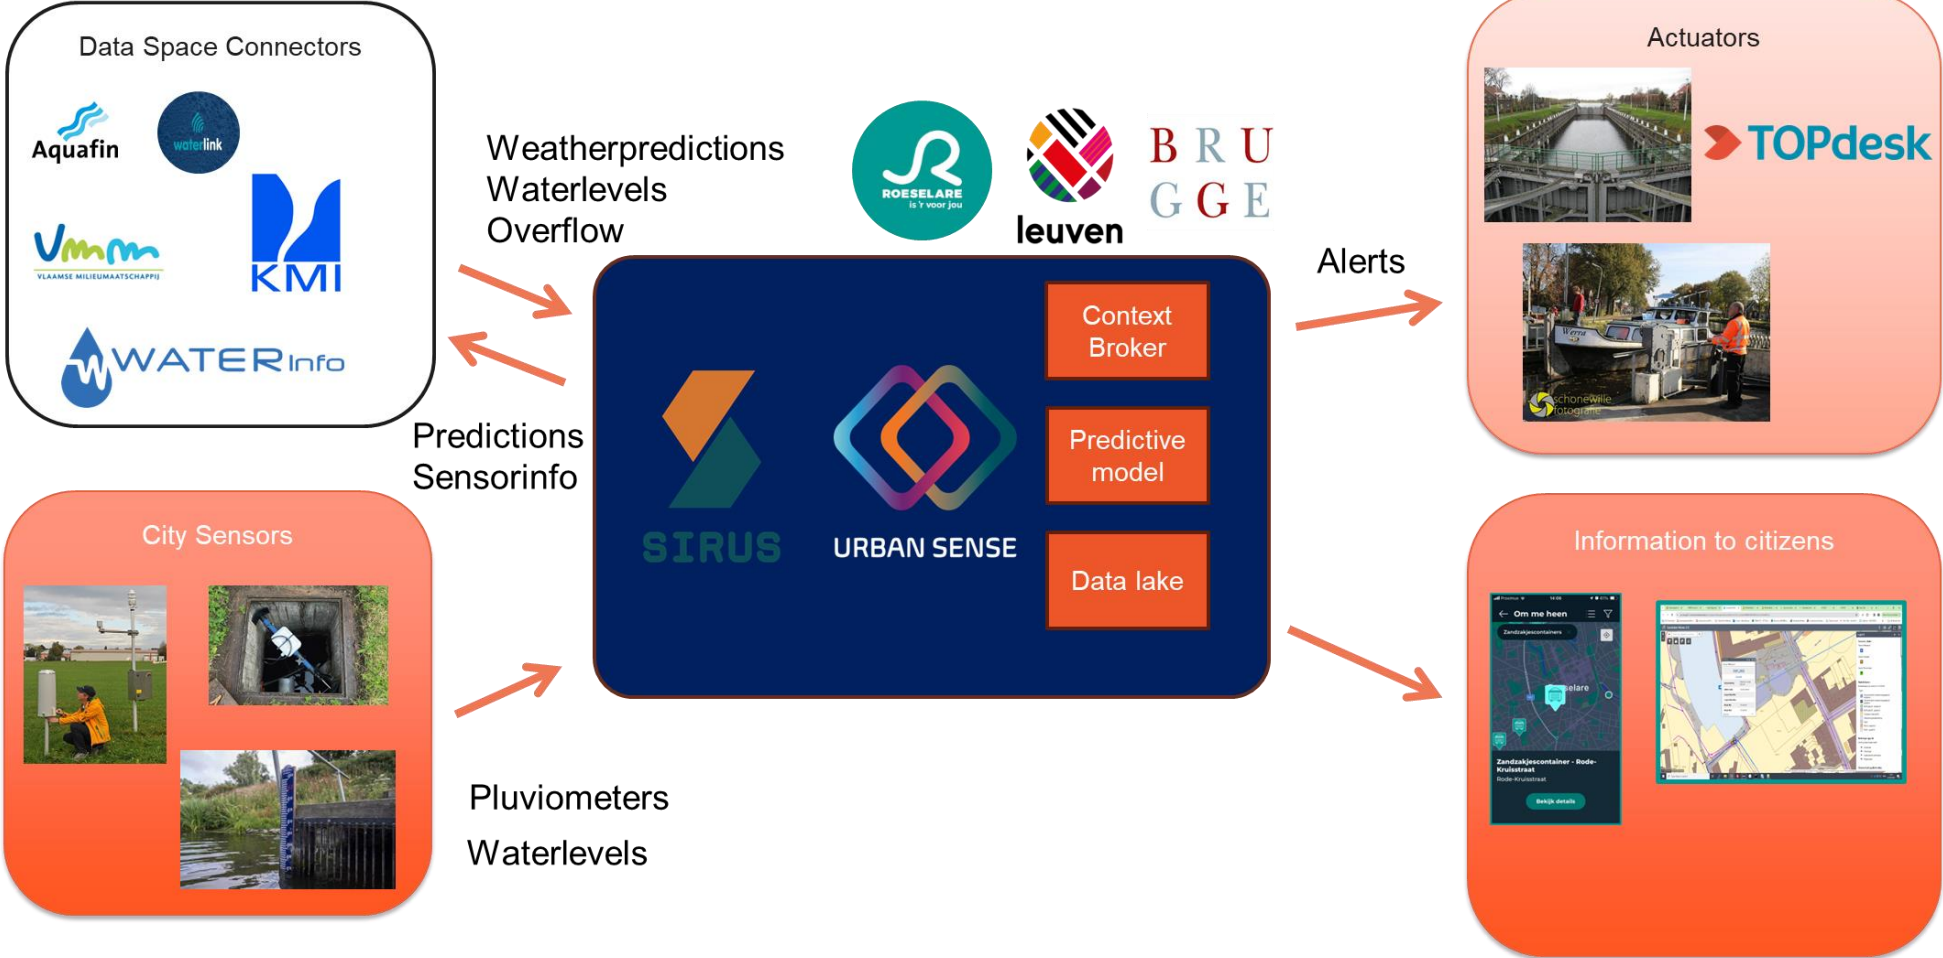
Data Space Connectors

Aquafin

waterlink

Vmm

VLAAMSE MILIEUMAATSCHAPPIJ

KMI

WATERinfo

Weatherpredictions
Waterlevels
Overflow

ROESELARE
is 't voor jou

leuven

B R U
G G E

Predictions
Sensorinfo

SIRUS

URBAN SENSE

Context Broker

Predictive model

Data lake

Alerts

Actuators

TOPdesk

schonewille fotografie

City Sensors

Pluviometers

Waterlevels

Information to citizens

Om me heen

Zandzakjescontainers

Zandzakjescontainer - Rode-Kruisstraat
Rode-Kruisstraat

Bekijk details